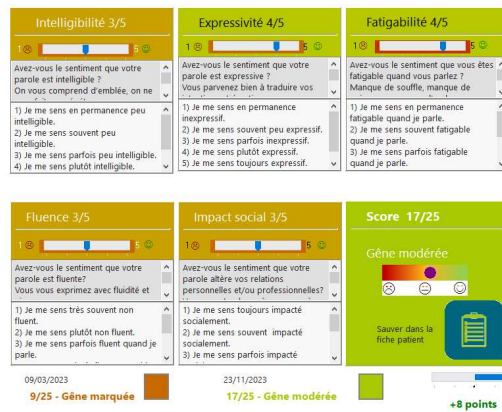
Intelligibilité 3/5

1 ☹ 5 ☺

Avez-vous le sentiment que votre parole est intelligible ?
On vous comprend d'emblée, on ne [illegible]

1) Je me sens en permanence peu intelligible.
2) Je me sens souvent peu intelligible.
3) Je me sens parfois peu intelligible.
4) Je me sens plutôt intelligible.

Expressivité 4/5

1 ☹ 5 ☺

Avez-vous le sentiment que votre parole est expressive ?
Vous parvenez bien à traduire vos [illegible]

1) Je me sens en permanence inexpressif.
2) Je me sens souvent peu expressif.
3) Je me sens parfois inexpressif.
4) Je me sens plutôt expressif.
5) Je me sens toujours expressif.

Fatigabilité 4/5

1 ☹ 5 ☺

Avez-vous le sentiment que vous êtes fatigable quand vous parlez ?
Manque de souffle, manque de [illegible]

1) Je me sens en permanence fatigable quand je parle.
2) Je me sens souvent fatigable quand je parle.
3) Je me sens parfois fatigable quand je parle.

Fluence 3/5

1 ☹ 5 ☺

Avez-vous le sentiment que votre parole est fluente?
Vous vous exprimez avec fluidité et

1) Je me sens très souvent non fluent.
2) Je me sens plutôt non fluent.
3) Je me sens parfois fluent quand je parle.

Impact social 3/5

1 ☹ 5 ☺

Avez-vous le sentiment que votre parole altère vos relations personnelles et/ou professionnelles?

1) Je me sens toujours impacté socialement.
2) Je me sens souvent impacté socialement.
3) Je me sens parfois impacté

Score 17/25

Gêne modérée

Sauver dans la fiche patient

09/03/2023
9/25 - Gêne marquée

23/11/2023
17/25 - Gêne modérée

+8 points